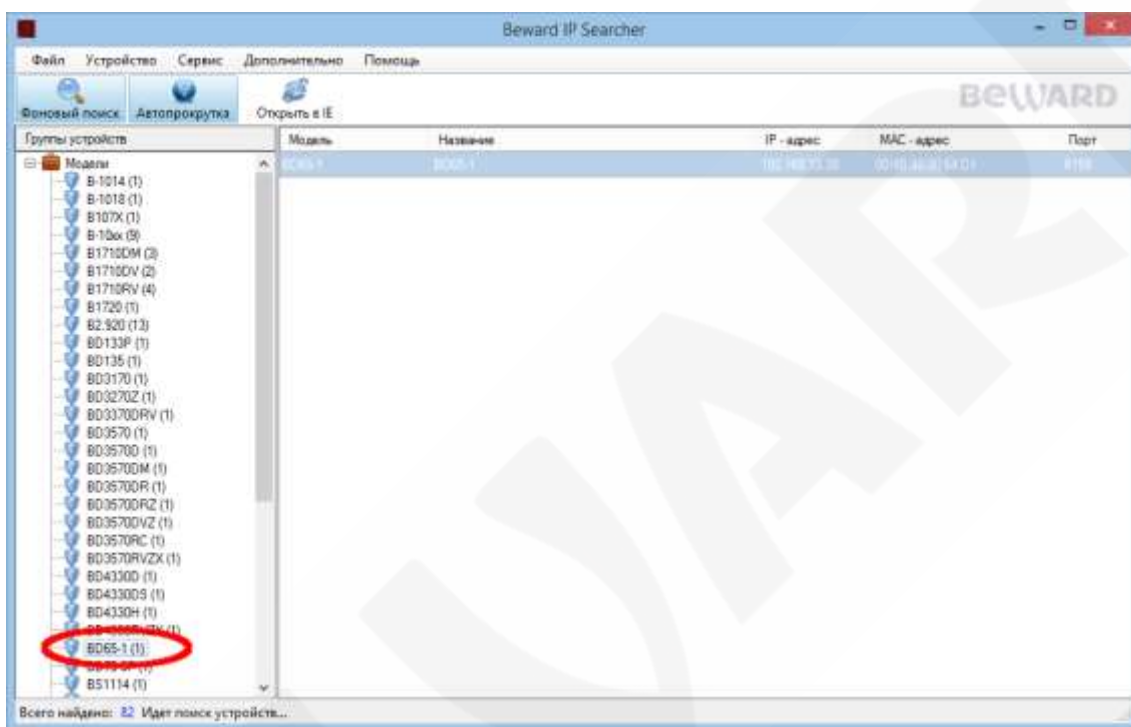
Beward IP Searcher

Файл Устройство Сервис Дополнительно Помощь

Фоновый поиск Автопрокрутка Открыть в IE

BEWARD

Группы устройств

Модели
B-1014 (1)
B-1018 (1)
B107X (1)
B-10xx (9)
B1710DM (3)
B1710DV (2)
B1710RV (4)
B1720 (1)
B2.920 (13)
BD133P (1)
BD135 (1)
BD3170 (1)
BD3270Z (1)
BD3370DRV (1)
BD3570 (1)
BD3570D (1)
BD3570DM (1)
BD3570DR (1)
BD3570DRZ (1)
BD3570DVZ (1)
BD3570RC (1)
BD3570RVZX (1)
BD4330D (1)
BD4330DS (1)
BD4330H (1)
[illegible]
BD65-1 (1)
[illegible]
BS1114 (1)

| Модель | Название | IP - адрес | MAC - адрес | Порт |
|---|---|---|---|---|
| BD65-1 | BD65-1 | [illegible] | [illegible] | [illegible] |

Всего найдено: 82 Идет поиск устройств...